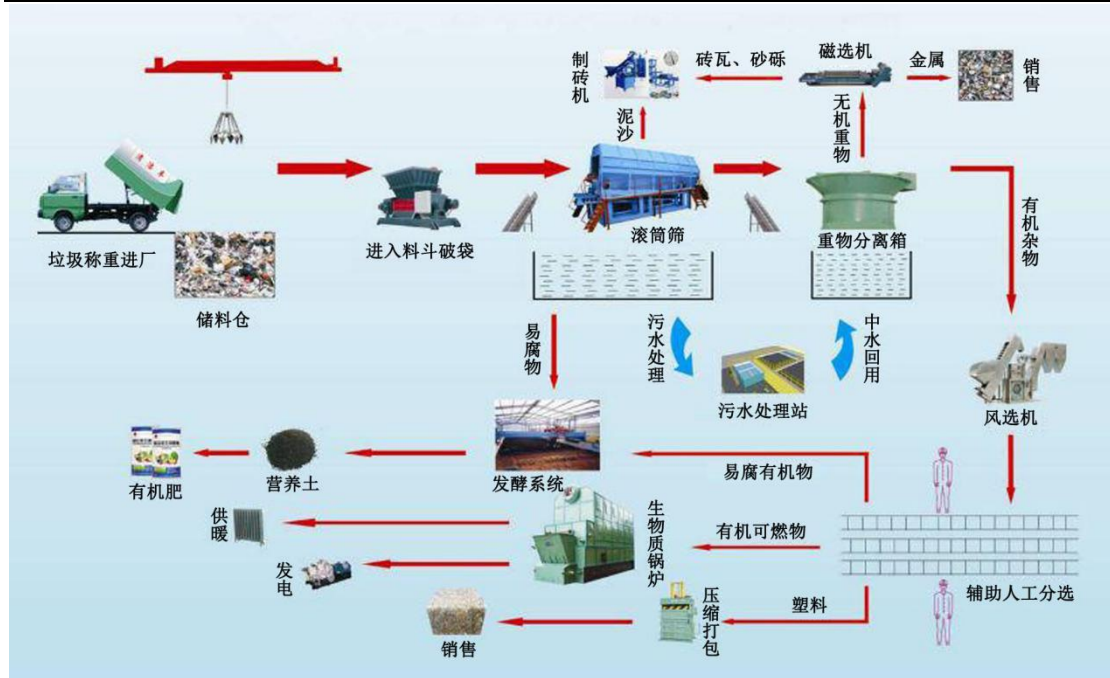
制砖机

泥沙

砖瓦、砂砾

磁选机

金属

销售

无机重物

垃圾称重进厂

储料仓

进入料斗破袋

滚筒筛

重物分离箱

有机杂物

易腐物

污水处理

污水处理站

中水回用

风选机

有机肥

营养土

发酵系统

易腐有机物

供暖

生物质锅炉

有机可燃物

发电

压缩打包

塑料

辅助人工分选

销售